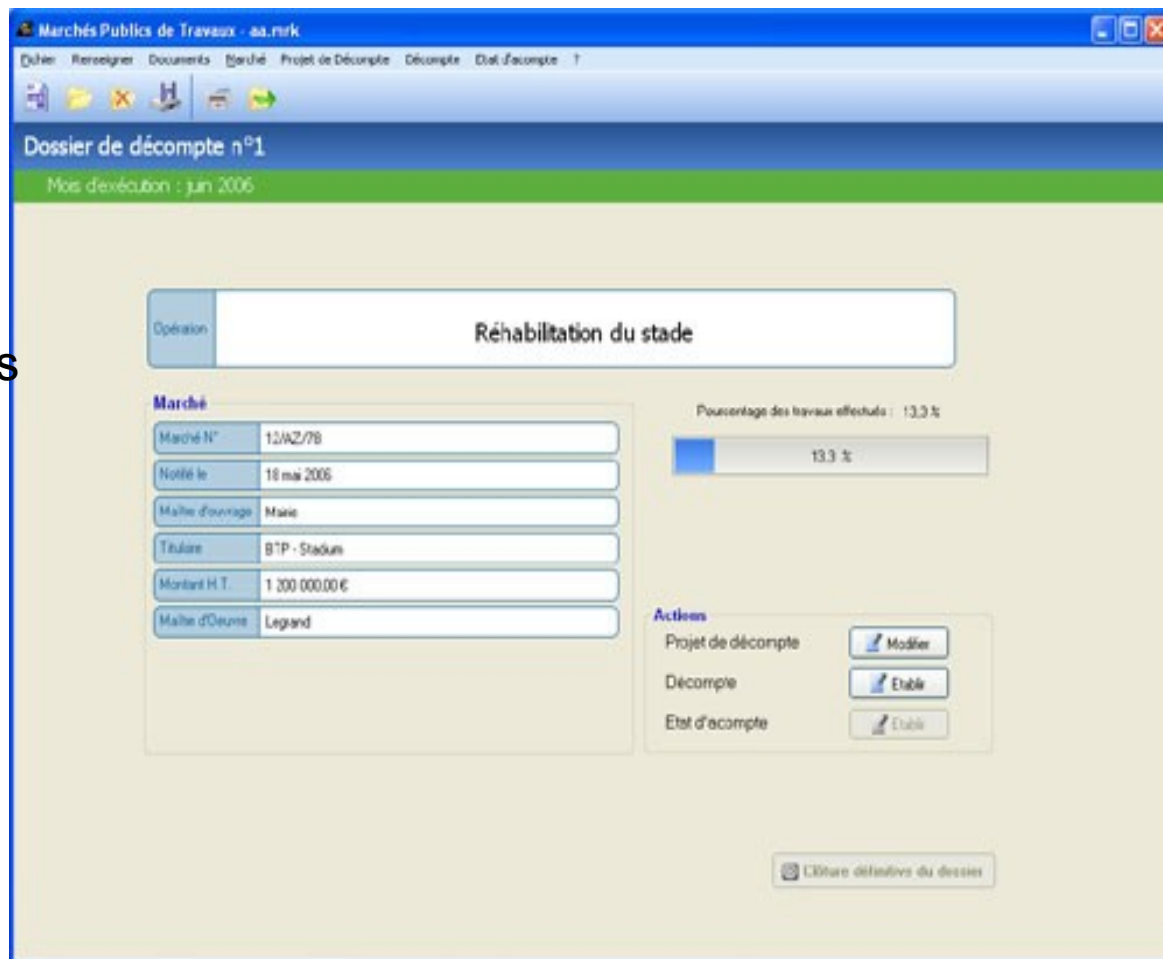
Marchés Publics de Travaux - aa.mrk

Fichier Renseigner Documents Marché Projet de Décompte Décompte Etat d'acompte ?

Dossier de décompte n°1

Mois d'exécution : juin 2006

s

Opération
Réhabilitation du stade

Marché

| Marché N° | 12/AZ/78 |
|---|---|
| Notifié le | 18 mai 2006 |
| Maître d'ouvrage | Mairie |
| Titulaire | BTP - Stadium |
| Montant H.T. | 1 200 000,00 € |
| Maître d'Oeuvre | Legrand |

Pourcentage des travaux effectués : 13,3 %

13,3 %

Actions

Projet de décompte Modifier

Décompte Etablir

Etat d'acompte Etablir

Clôture définitive du dossier